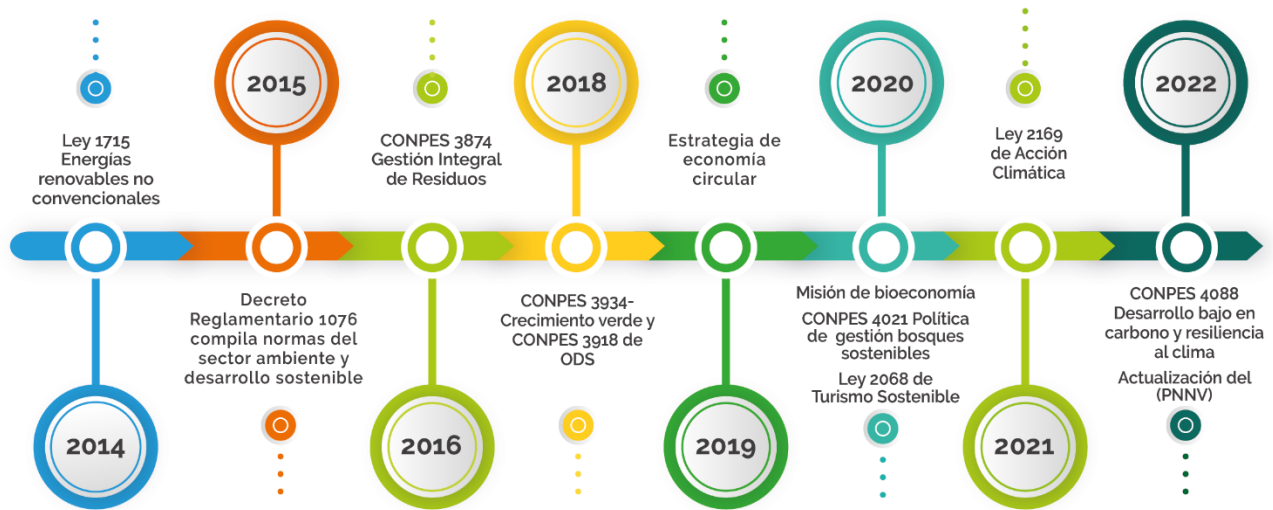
2015

2018

2020

2022

Ley 1715 Energías renovables no convencionales

CONPES 3874 Gestión Integral de Residuos

Estrategia de economía circular

Ley 2169 de Acción Climática

Decreto Reglamentario 1076 compila normas del sector ambiente y desarrollo sostenible

CONPES 3934- Crecimiento verde y CONPES 3918 de ODS

Misión de bioeconomía

CONPES 4021 Política de gestión bosques sostenibles

Ley 2068 de Turismo Sostenible

CONPES 4088 Desarrollo bajo en carbono y resiliencia al clima

Actualización del (PNNV)

2014

2016

2019

2021